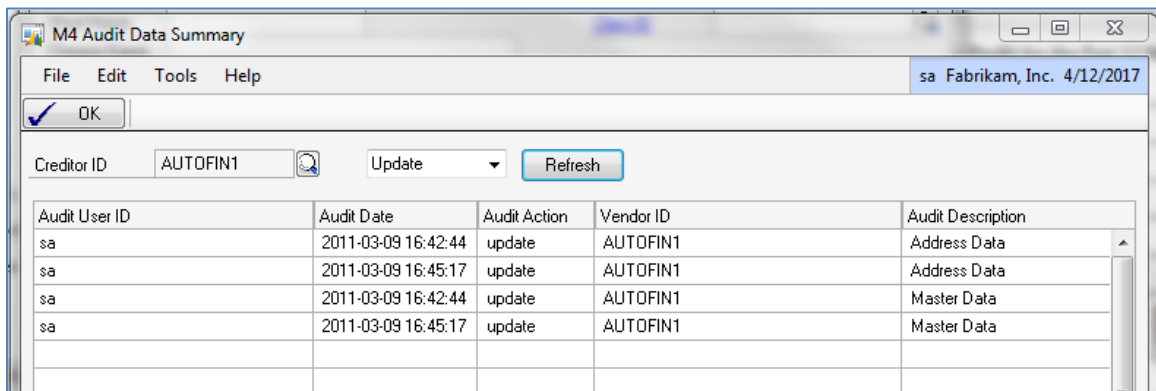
M4 Audit Data Summary

File Edit Tools Help

sa Fabrikam, Inc. 4/12/2017

OK

Creditor ID AUTOFIN1 Update Refresh

| Audit User ID | Audit Date | Audit Action | Vendor ID | Audit Description |
|---|---|---|---|---|
| sa | 2011-03-09 16:42:44 | update | AUTOFIN1 | Address Data |
| sa | 2011-03-09 16:45:17 | update | AUTOFIN1 | Address Data |
| sa | 2011-03-09 16:42:44 | update | AUTOFIN1 | Master Data |
| sa | 2011-03-09 16:45:17 | update | AUTOFIN1 | Master Data |